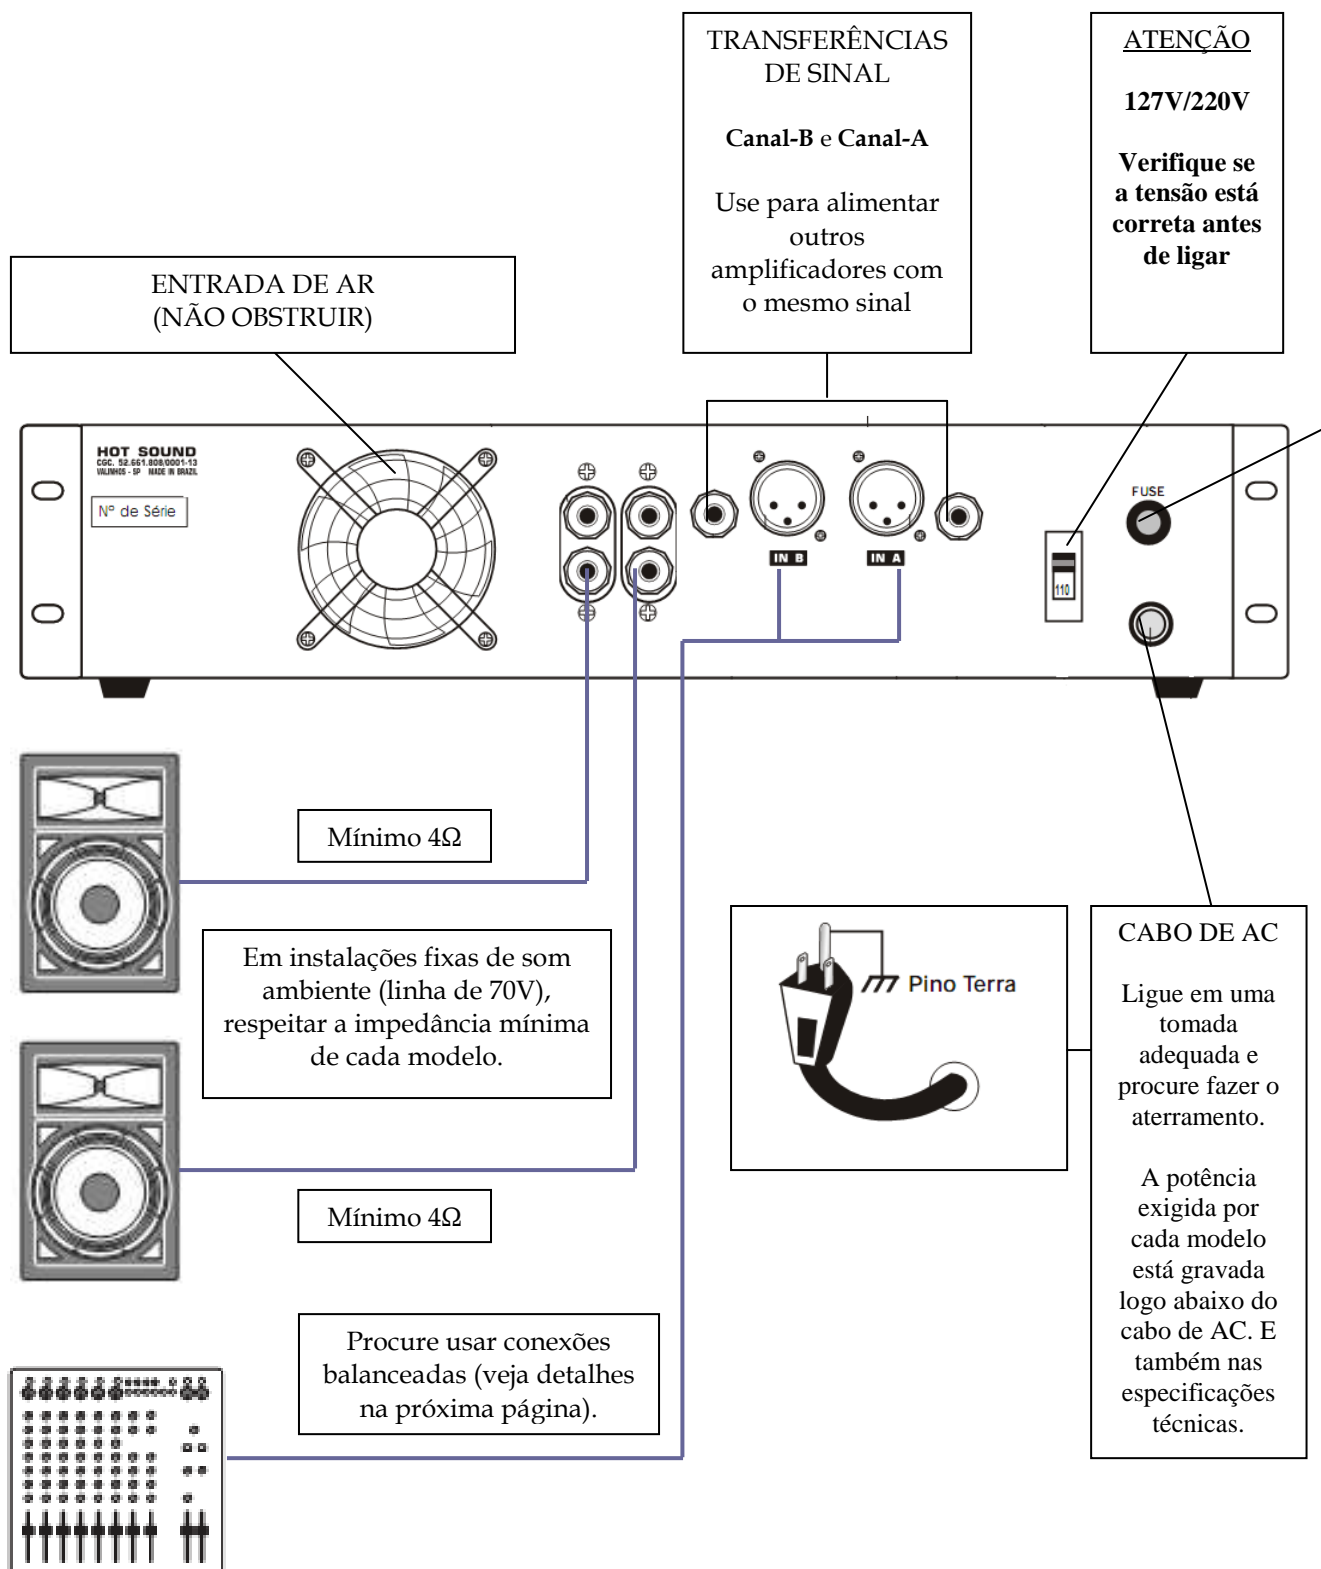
TRANSFERÊNCIAS DE SINAL

**Canal-B** e **Canal-A**

Use para alimentar outros amplificadores com o mesmo sinal

ATENÇÃO

**127V/220V**

**Verifique se a tensão está correta antes de ligar**

ENTRADA DE AR (NÃO OBSTRUIR)

HOT SOUND
CGC. 52.661.808/0001-13
VALINHOS - SP MADE IN BRAZIL

Nº de Série

IN B

IN A

FUSE

110

Mínimo 4Ω

Em instalações fixas de som ambiente (linha de 70V), respeitar a impedância mínima de cada modelo.

Mínimo 4Ω

Procure usar conexões balanceadas (veja detalhes na próxima página).

Pino Terra

CABO DE AC

Ligue em uma tomada adequada e procure fazer o aterramento.

A potência exigida por cada modelo está gravada logo abaixo do cabo de AC. E também nas especificações técnicas.